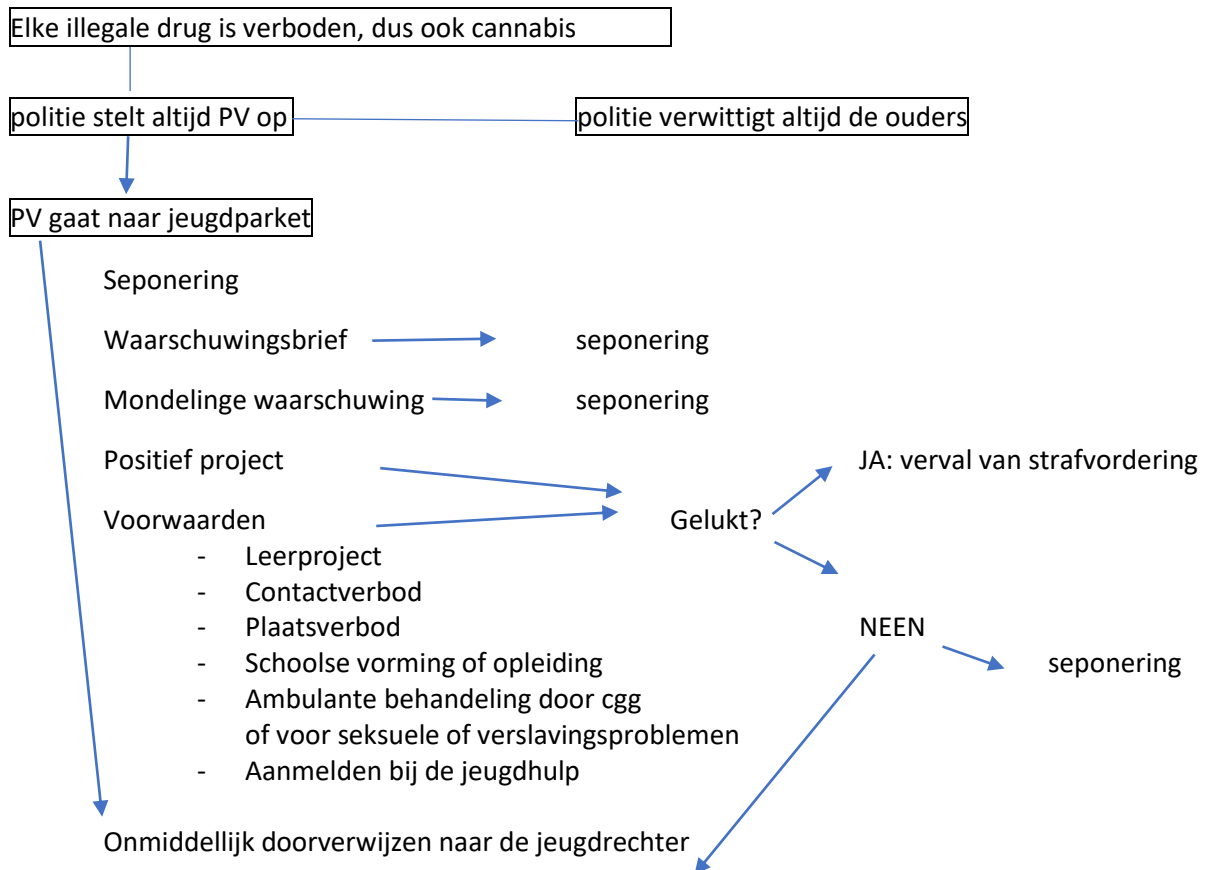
Elke illegale drug is verboden, dus ook cannabis

politie stelt altijd PV op

politie verwittigt altijd de ouders

PV gaat naar jeugdparket

Seponering

Waarschuwingsbrief → seponering

Mondelinge waarschuwing → seponering

Positief project

Voorwaarden
- Leerproject
- Contactverbod
- Plaatsverbod
- Schoolse vorming of opleiding
- Ambulante behandeling door cgg of voor seksuele of verslavingsproblemen
- Aanmelden bij de jeugdhulp

Gelukt?

JA: verval van strafvordering

NEEN

seponering

Onmiddellijk doorverwijzen naar de jeugdrechter